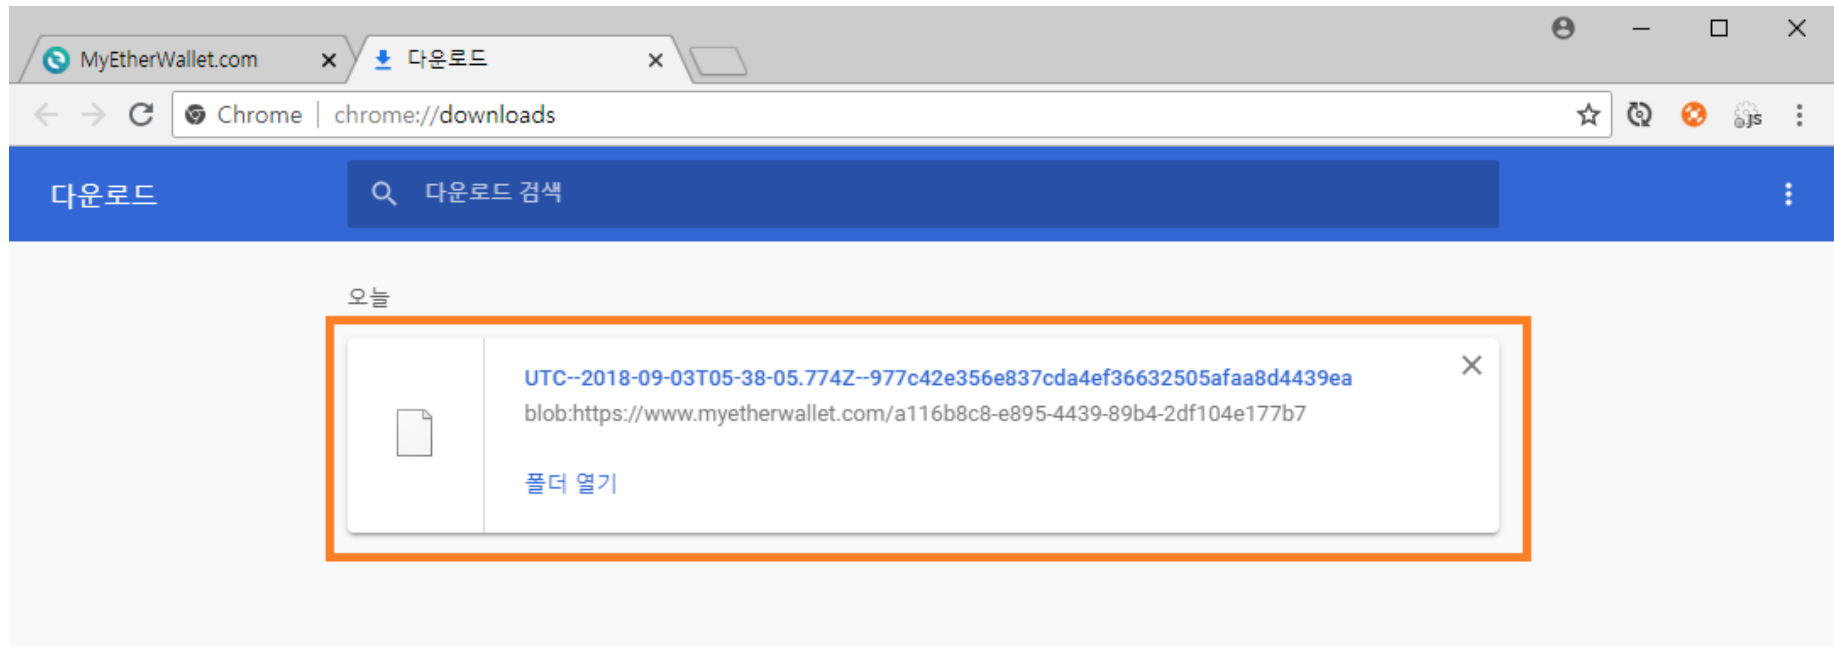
MyEtherWallet.com ×
다운로드 ×

Chrome | chrome://downloads

다운로드
다운로드 검색

오늘

UTC--2018-09-03T05-38-05.774Z--977c42e356e837cda4ef36632505afaa8d4439ea
blob:https://www.myetherwallet.com/a116b8c8-e895-4439-89b4-2df104e177b7

폴더 열기